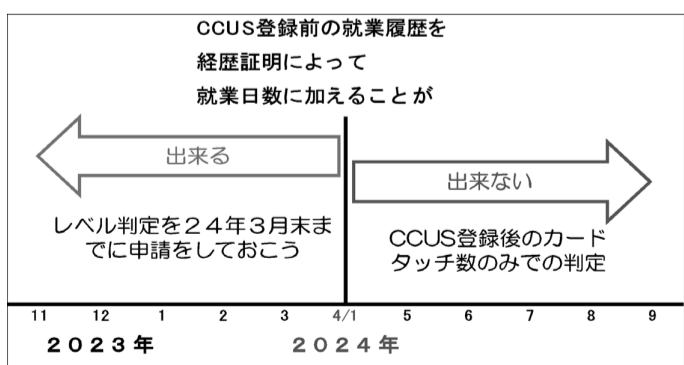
CCUS登録前の就業履歴を
経歴証明によって
就業日数に加えることが

出来る

出来ない

レベル判定を２４年３月末までに申請をしておこう

CCUS登録後のカードタッチ数のみでの判定

11 12 1 2 3 4/1 5 6 7 8 9

２０２３年

２０２４年